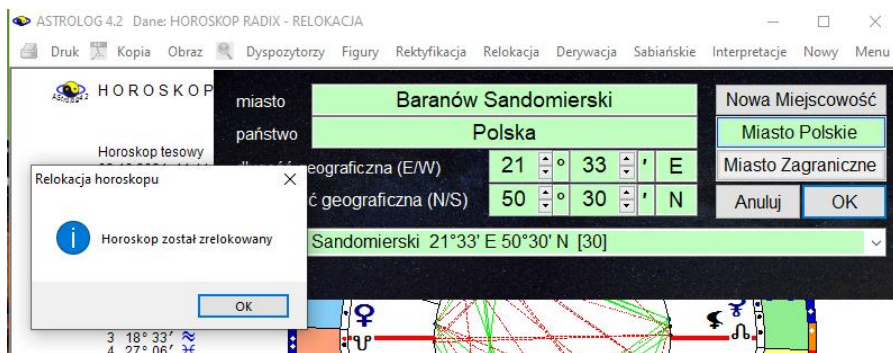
ASTROLOG 4.2 Dane: HOROSKOP RADIX - RELOKACJA

Druk Kopia Obraz Dyspozytorzy Figury Rektyfikacja Relokacja Derywacja Sabiańskie Interpretacje Nowy Menu

HOROSKOP

Horoskop tesowy

miasto Baranów Sandomierski

państwo Polska

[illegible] geograficzna (E/W) 21 ° 33 ' E

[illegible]ć geograficzna (N/S) 50 ° 30 ' N

Nowa Miejscowość

Miasto Polskie

Miasto Zagraniczne

Anuluj

OK

Sandomierski 21°33' E 50°30' N [30]

Relokacja horoskopu

Horoskop został zrelokowany

OK

3 18° 33' ♒
4 27° 06' ♓